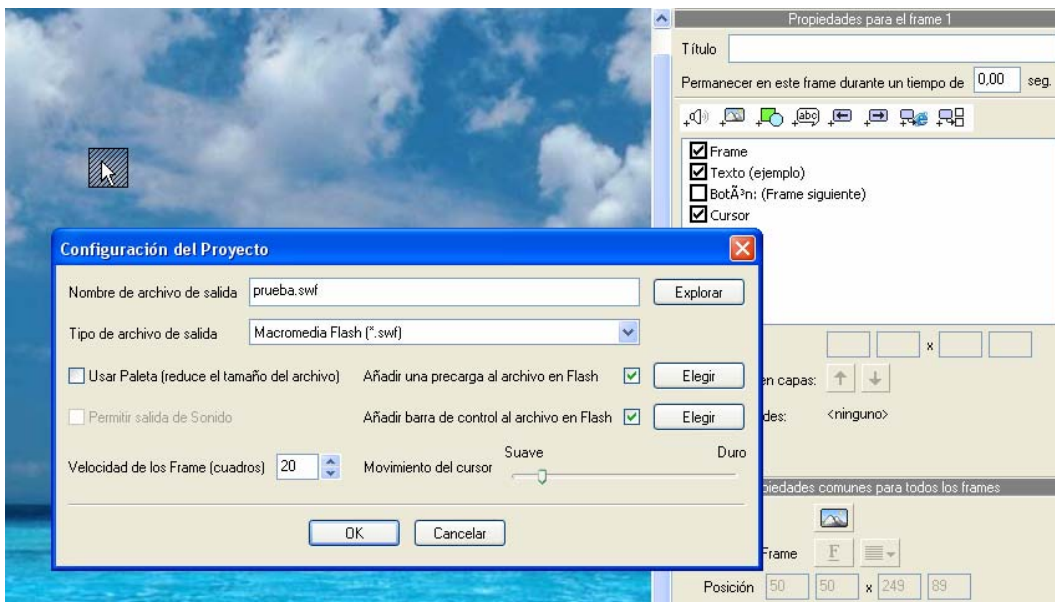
Propiedades para el frame 1

Título

Permanecer en este frame durante un tiempo de 0,00 seg.

Frame
Texto (ejemplo)
BotÃ³n: (Frame siguiente)
Cursor

x

en capas:

des: <ninguno>

piedades comunes para todos los frames

Frame F

Posición 50 50 x 249 89

Configuración del Proyecto

Nombre de archivo de salida prueba.swf Explorar

Tipo de archivo de salida Macromedia Flash (*.swf)

Usar Paleta (reduce el tamaño del archivo) Añadir una precarga al archivo en Flash Elegir

Permitir salida de Sonido Añadir barra de control al archivo en Flash Elegir

Velocidad de los Frame (cuadros) 20 Movimiento del cursor Suave Duro

OK Cancelar